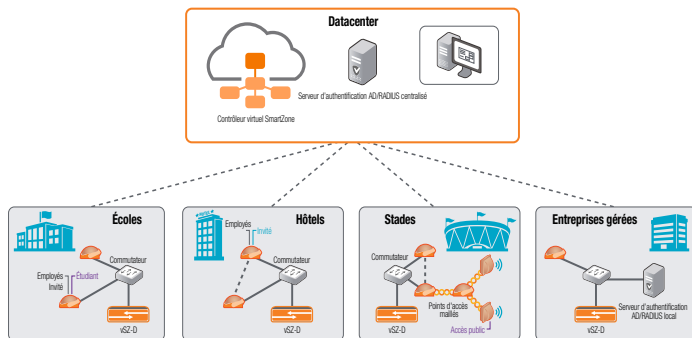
Datacenter

Serveur d'authentification AD/RADIUS centralisé

Contrôleur virtuel SmartZone

Écoles

Commutateur

Employés

Étudiant

Invité

vSZ-D

Hôtels

Employés

Invité

Commutateur

vSZ-D

Stades

Commutateur

Points d'accès maillés

Accès public

vSZ-D

Entreprises gérées

Serveur d'authentification AD/RADIUS local

vSZ-D